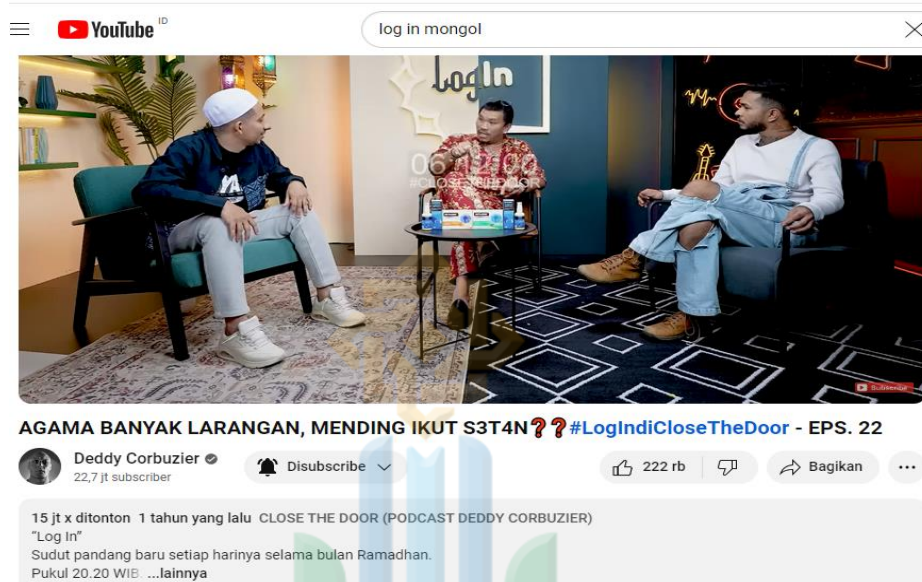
YouTube ID

log in mongol

Log In

06.12.00
#CLOSETHEDOOR

Subscribe

AGAMA BANYAK LARANGAN, MENDING IKUT S3T4N❓❓#LogIndiCloseTheDoor - EPS. 22

Deddy Corbuzier
22,7 jt subscriber

Disubscribe

222 rb

Bagikan

...

15 jt x ditonton 1 tahun yang lalu CLOSE THE DOOR (PODCAST DEDDY CORBUZIER)
"Log In"
Sudut pandang baru setiap harinya selama bulan Ramadhan.
Pukul 20.20 WIB ...lainnya